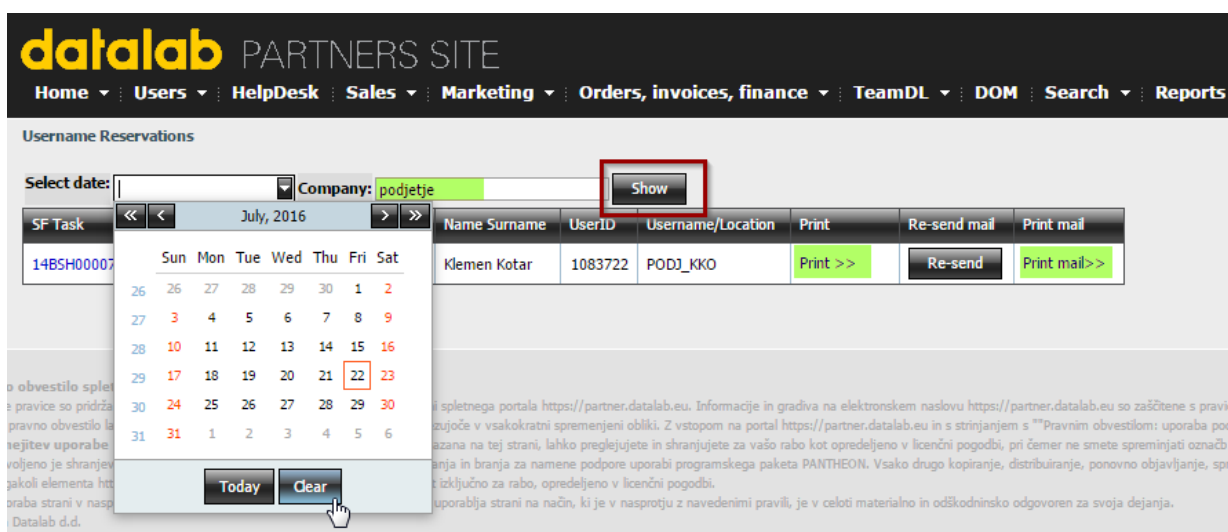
datalab PARTNERS SITE

Home ▾ | Users ▾ | HelpDesk | Sales ▾ | Marketing ▾ | Orders, invoices, finance ▾ | TeamDL ▾ | DOM | Search ▾ | Reports

Username Reservations

Select date: Company: podjetje Show

| SF Task | | Name Surname | UserID | Username/Location | Print | Re-send mail | Print mail |
|---|---|---|---|---|---|---|---|
| 14BSH00007 | | Klemen Kotar | 1083722 | PODJ_KKO | Print >> | Re-send | Print mail>> |

« ‹ July, 2016 › »

| | Sun | Mon | Tue | Wed | Thu | Fri | Sat |
|---|---|---|---|---|---|---|---|
| 26 | 26 | 27 | 28 | 29 | 30 | 1 | 2 |
| 27 | 3 | 4 | 5 | 6 | 7 | 8 | 9 |
| 28 | 10 | 11 | 12 | 13 | 14 | 15 | 16 |
| 29 | 17 | 18 | 19 | 20 | 21 | 22 | 23 |
| 30 | 24 | 25 | 26 | 27 | 28 | 29 | 30 |
| 31 | 31 | 1 | 2 | 3 | 4 | 5 | 6 |

Today Clear

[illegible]o obvestilo splet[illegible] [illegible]e pravice so pridrža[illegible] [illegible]i spletnega portala https://partner.datalab.eu. Informacije in gradiva na elektronskem naslovu https://partner.datalab.eu so zaščitene s pravi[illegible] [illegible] pravno obvestilo la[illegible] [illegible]zujoče v vsakokratni spremenjeni obliki. Z vstopom na portal https://partner.datalab.eu in s strinjanjem s ""Pravnim obvestilom: uporaba po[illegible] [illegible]nejitev uporabe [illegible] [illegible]azana na tej strani, lahko pregledujete in shranjujete za vašo rabo kot opredeljeno v licenčni pogodbi, pri čemer ne smete spreminjati označb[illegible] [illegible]voljeno je shranjev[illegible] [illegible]anja in branja za namene podpore uporabi programskega paketa PANTHEON. Vsako drugo kopiranje, distribuiranje, ponovno objavljanje, sp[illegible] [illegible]gakoli elementa htt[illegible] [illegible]t izključno za rabo, opredeljeno v licenčni pogodbi. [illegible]oraba strani v nasp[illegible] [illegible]uporablja strani na način, ki je v nasprotju z navedenimi pravili, je v celoti materialno in odškodninsko odgovoren za svoja dejanja. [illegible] Datalab d.d.